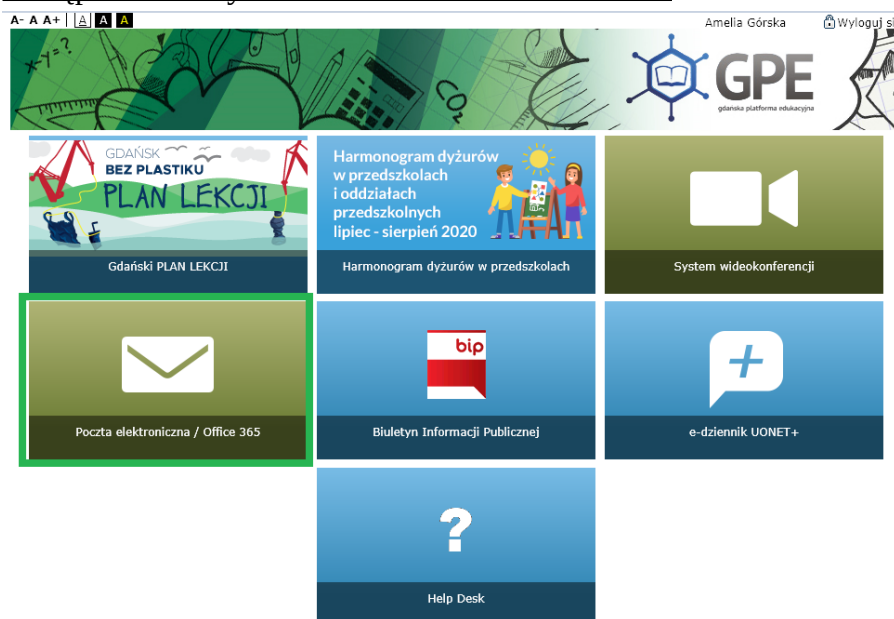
A- A A+ | A A A

Amelia Górska

Wyloguj si

GPE
gdańska platforma edukacyjna

GDAŃSK BEZ PLASTIKU PLAN LEKCJI

Gdański PLAN LEKCJI

Harmonogram dyżurów w przedszkolach i oddziałach przedszkolnych lipiec - sierpień 2020

Harmonogram dyżurów w przedszkolach

System wideokonferencji

Poczta elektroniczna / Office 365

bip

Biuletyn Informacji Publicznej

+

e-dziennik UONET+

?

Help Desk